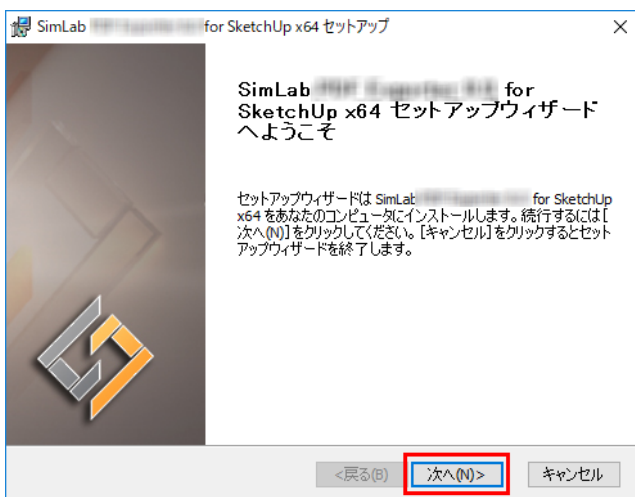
SimLab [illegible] for SketchUp x64 セットアップ

×

SimLab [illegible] for SketchUp x64 セットアップウィザードへようこそ

セットアップウィザードは SimLab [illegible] for SketchUp x64 をあなたのコンピュータにインストールします。続行するには[次へ(N)]をクリックしてください。[キャンセル]をクリックするとセットアップウィザードを終了します。

<戻る(B)

次へ(N)>

キャンセル